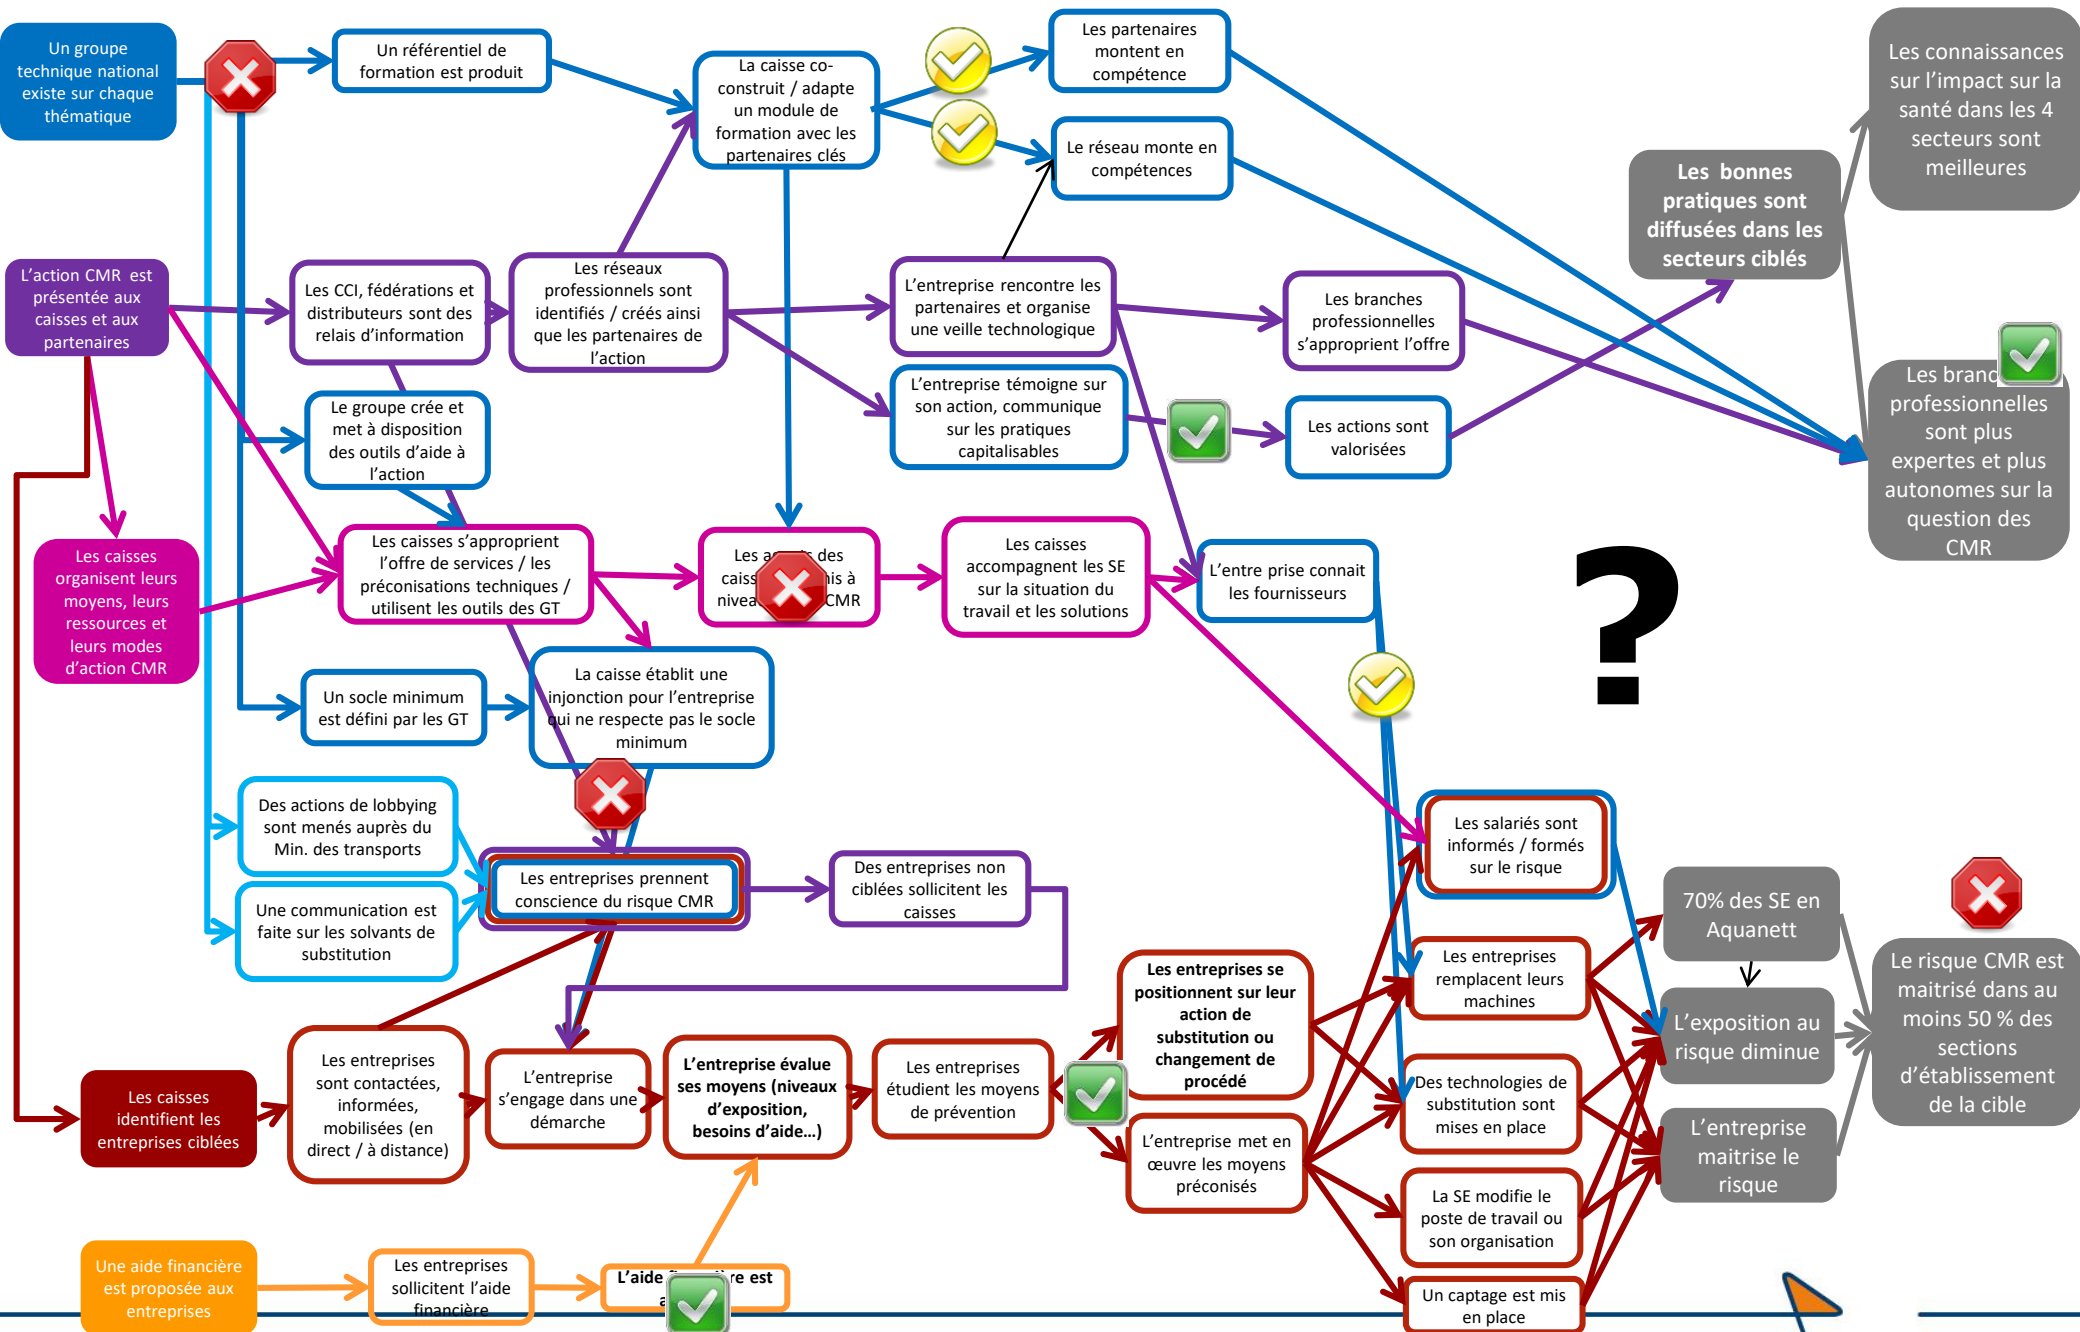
Un groupe technique national existe sur chaque thématique

Un référentiel de formation est produit

La caisse co-construit / adapte un module de formation avec les partenaires clés

Les partenaires montent en compétence

Le réseau monte en compétences

Les connaissances sur l'impact sur la santé dans les 4 secteurs sont meilleures

Les bonnes pratiques sont diffusées dans les secteurs ciblés

L'action CMR est présentée aux caisses et aux partenaires

Les CCI, fédérations et distributeurs sont des relais d'information

Les réseaux professionnels sont identifiés / créés ainsi que les partenaires de l'action

L'entreprise rencontre les partenaires et organise une veille technologique

Les branches professionnelles s'approprient l'offre

Les bran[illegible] professionnelles sont plus expertes et plus autonomes sur la question des CMR

Le groupe crée et met à disposition des outils d'aide à l'action

L'entreprise témoigne sur son action, communique sur les pratiques capitalisables

Les actions sont valorisées

Les caisses organisent leurs moyens, leurs ressources et leurs modes d'action CMR

Les caisses s'approprient l'offre de services / les préconisations techniques / utilisent les outils des GT

Les a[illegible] des caiss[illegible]is à nivea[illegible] CMR

Les caisses accompagnent les SE sur la situation du travail et les solutions

L'entre prise connait les fournisseurs

?

Un socle minimum est défini par les GT

La caisse établit une injonction pour l'entreprise qui ne respecte pas le socle minimum

Des actions de lobbying sont menés auprès du Min. des transports

Les salariés sont informés / formés sur le risque

Les entreprises prennent conscience du risque CMR

Des entreprises non ciblées sollicitent les caisses

Une communication est faite sur les solvants de substitution

70% des SE en Aquanett

Le risque CMR est maitrisé dans au moins 50 % des sections d'établissement de la cible

Les entreprises se positionnent sur leur action de substitution ou changement de procédé

Les entreprises remplacent leurs machines

L'exposition au risque diminue

Les caisses identifient les entreprises ciblées

Les entreprises sont contactées, informées, mobilisées (en direct / à distance)

L'entreprise s'engage dans une démarche

L'entreprise évalue ses moyens (niveaux d'exposition, besoins d'aide…)

Les entreprises étudient les moyens de prévention

Des technologies de substitution sont mises en place

L'entreprise met en œuvre les moyens préconisés

L'entreprise maitrise le risque

La SE modifie le poste de travail ou son organisation

Une aide financière est proposée aux entreprises

Les entreprises sollicitent l'aide financière

L'aide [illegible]re est a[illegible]

Un captage est mis en place